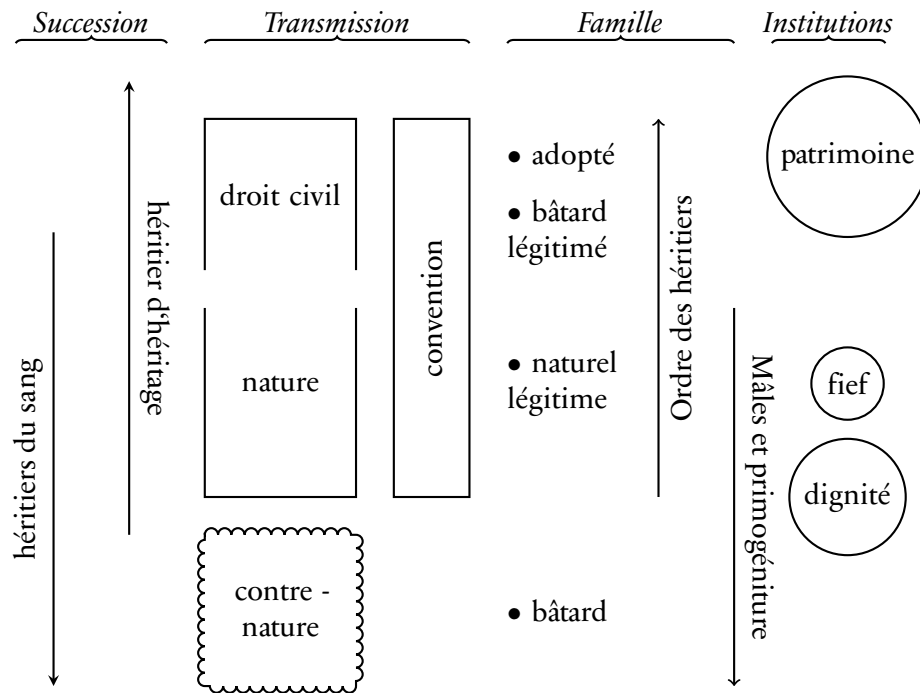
Succession

Transmission

Famille

Institutions

héritiers du sang

héritier d'héritage

droit civil

nature

contre - nature

convention

• adopté

• bâtard légitimé

• naturel légitime

• bâtard

Ordre des héritiers

Mâles et primogéniture

patrimoine

fief

dignité